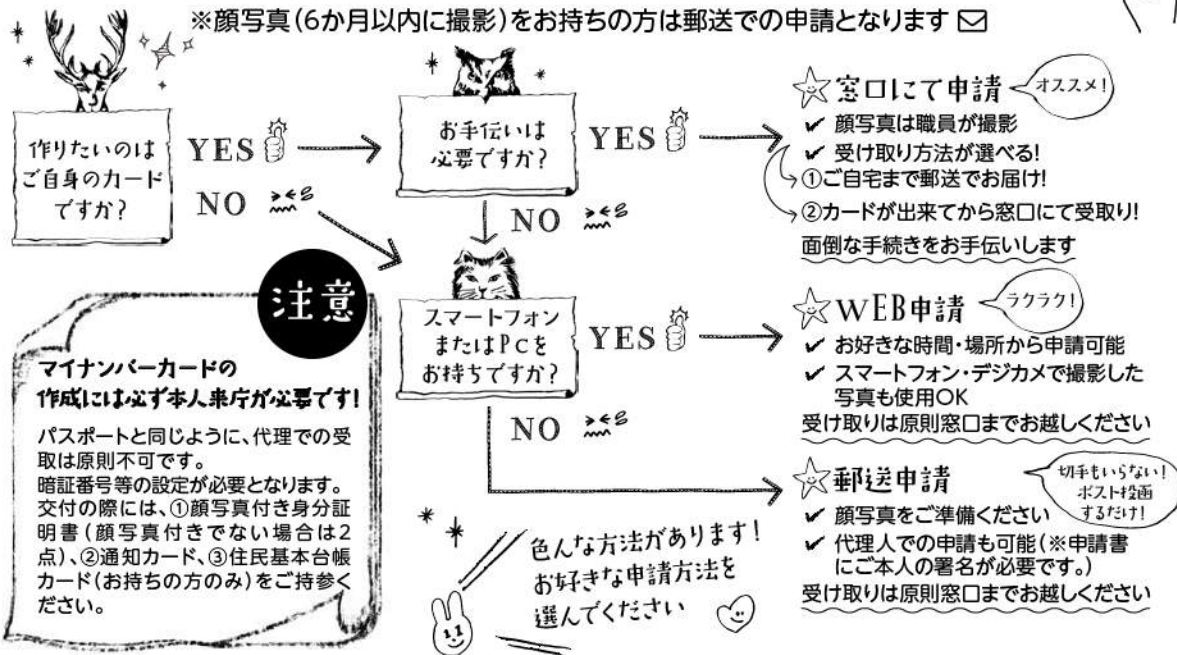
※顔写真(6か月以内に撮影)をお持ちの方は郵送での申請となります

作りたいのはご自身のカードですか?

YES

NO

お手伝いは必要ですか?

YES

NO

スマートフォンまたはPCをお持ちですか?

YES

NO

☆窓口にて申請 オススメ!
✔ 顔写真は職員が撮影
✔ 受け取り方法が選べる!
①ご自宅まで郵送でお届け!
②カードが出来てから窓口にて受取り!
面倒な手続きをお手伝いします

☆WEB申請 ラクラク!
✔ お好きな時間・場所から申請可能
✔ スマートフォン・デジカメで撮影した写真も使用OK
受け取りは原則窓口までお越しください

☆郵送申請 切手もいらない! ポスト投函するだけ!
✔ 顔写真をご準備ください
✔ 代理人での申請も可能(※申請書にご本人の署名が必要です。)
受け取りは原則窓口までお越しください

注意

マイナンバーカードの作成には必ず本人来庁が必要です!

パスポートと同じように、代理での受取は原則不可です。
暗証番号等の設定が必要となります。交付の際には、①顔写真付き身分証明書(顔写真付きでない場合は2点)、②通知カード、③住民基本台帳カード(お持ちの方のみ)をご持参ください。

色んな方法があります! お好きな申請方法を選んでください